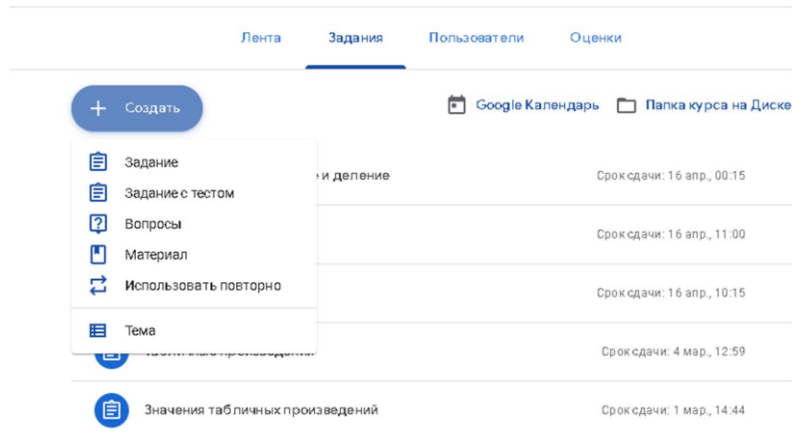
Лента Задания Пользователи Оценки

+ Создать

Google Календарь Папка курса на Диске

Задание
Задание с тестом
Вопросы
Материал
Использовать повторно
Тема

и деление Срок сдачи: 16 апр., 00:15

Срок сдачи: 16 апр., 11:00

Срок сдачи: 16 апр., 10:15

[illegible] Срок сдачи: 4 мар., 12:59

Значения табличных произведений Срок сдачи: 1 мар., 14:44